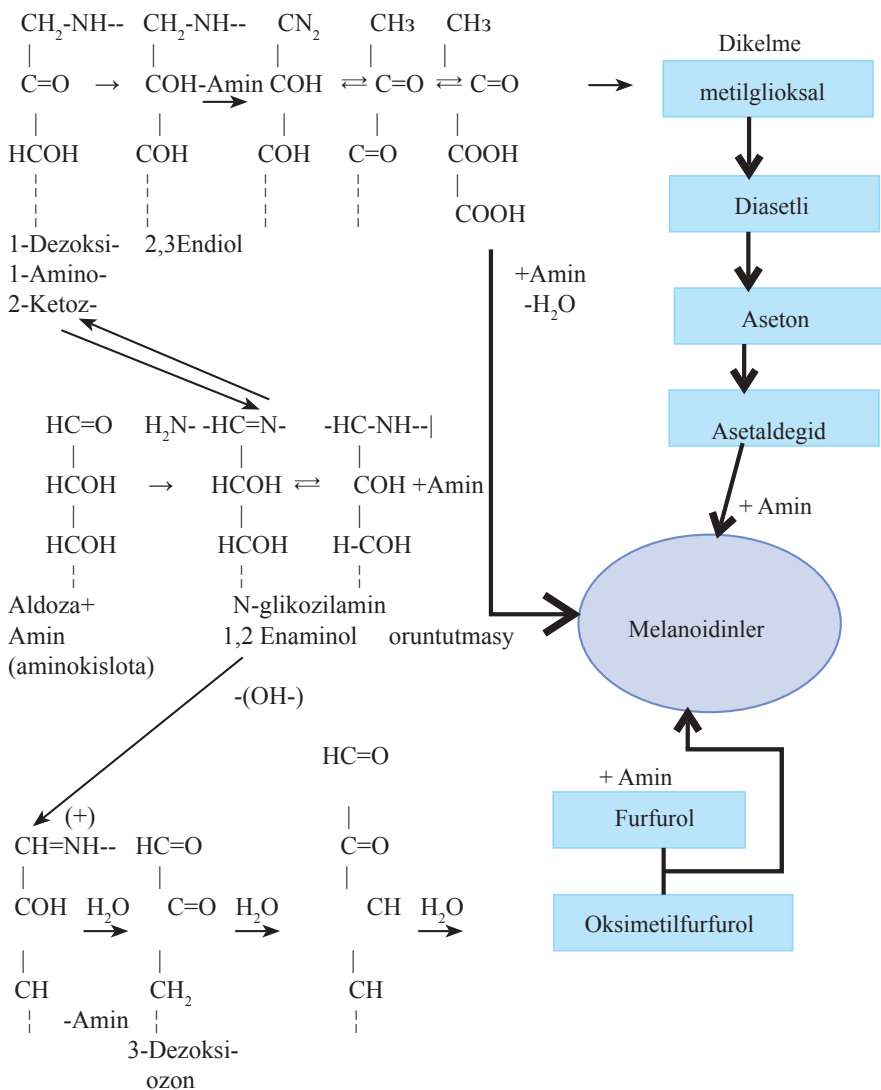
$CH_2$-NH-- $CH_2$-NH-- $CN_2$ CH₃ CH₃

C=O → COH-Amin COH ⇄ C=O ⇄ C=O →

HCOH COH COH C=O COOH

COOH

1-Dezoksi-1-Amino-2-Ketoz-

2,3Endiol

Dikelme

metilglioksal

Diasetli

Aseton

Asetaldegid

+Amin
-$H_2O$

+ Amin

HC=O $H_2N$- -HC=N- -HC-NH--|

HCOH → HCOH ⇄ COH +Amin

HCOH HCOH H-COH

Aldoza+ Amin (aminokislota)

N-glikozilamin
1,2 Enaminol

oruntutmasy

Melanoidinler

-(OH-)

HC=O

(+)
CH=NH-- HC=O C=O

COH $H_2O$ C=O $H_2O$ CH $H_2O$

CH $CH_2$ CH

-Amin

3-Dezoksi-ozon

+ Amin

Furfurol

Oksimetilfurfurol